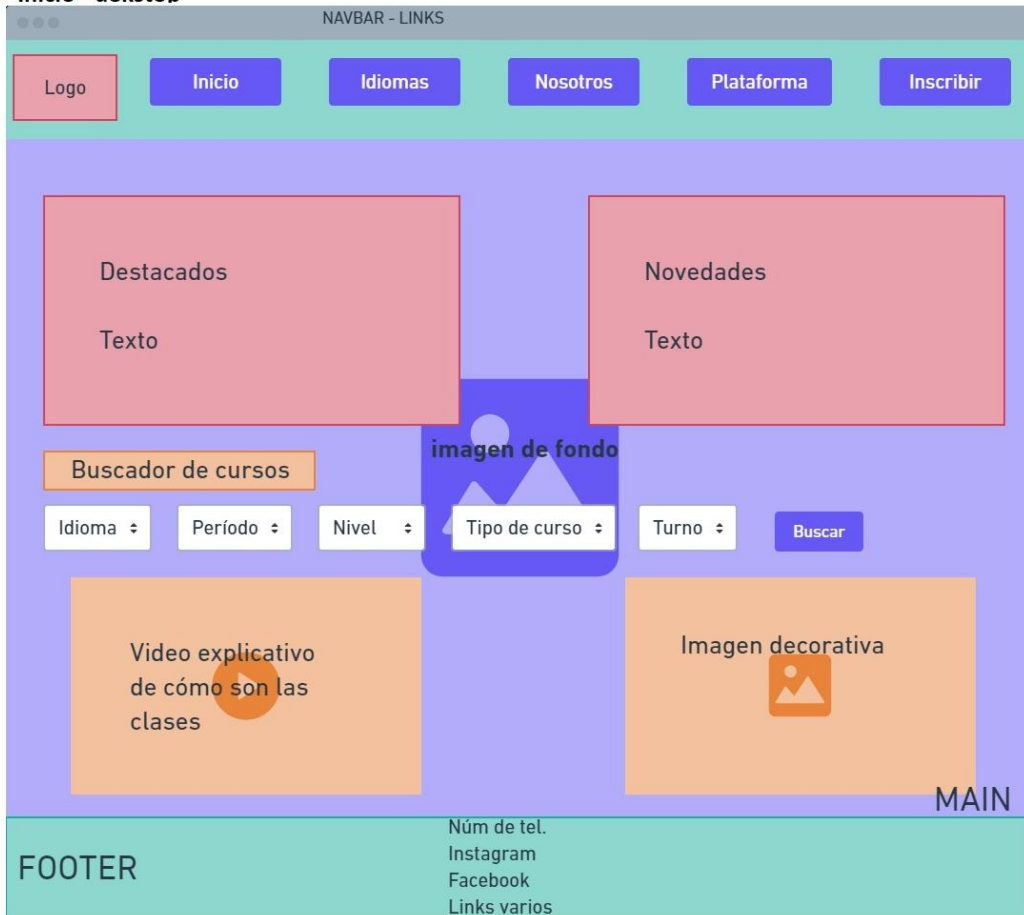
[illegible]

NAVBAR - LINKS

Logo

Inicio

Idiomas

Nosotros

Plataforma

Inscribir

Destacados

Texto

Novedades

Texto

imagen de fondo

Buscador de cursos

Idioma

Período

Nivel

Tipo de curso

Turno

Buscar

Video explicativo de cómo son las clases

Imagen decorativa

MAIN

FOOTER

Núm de tel.
Instagram
Facebook
Links varios